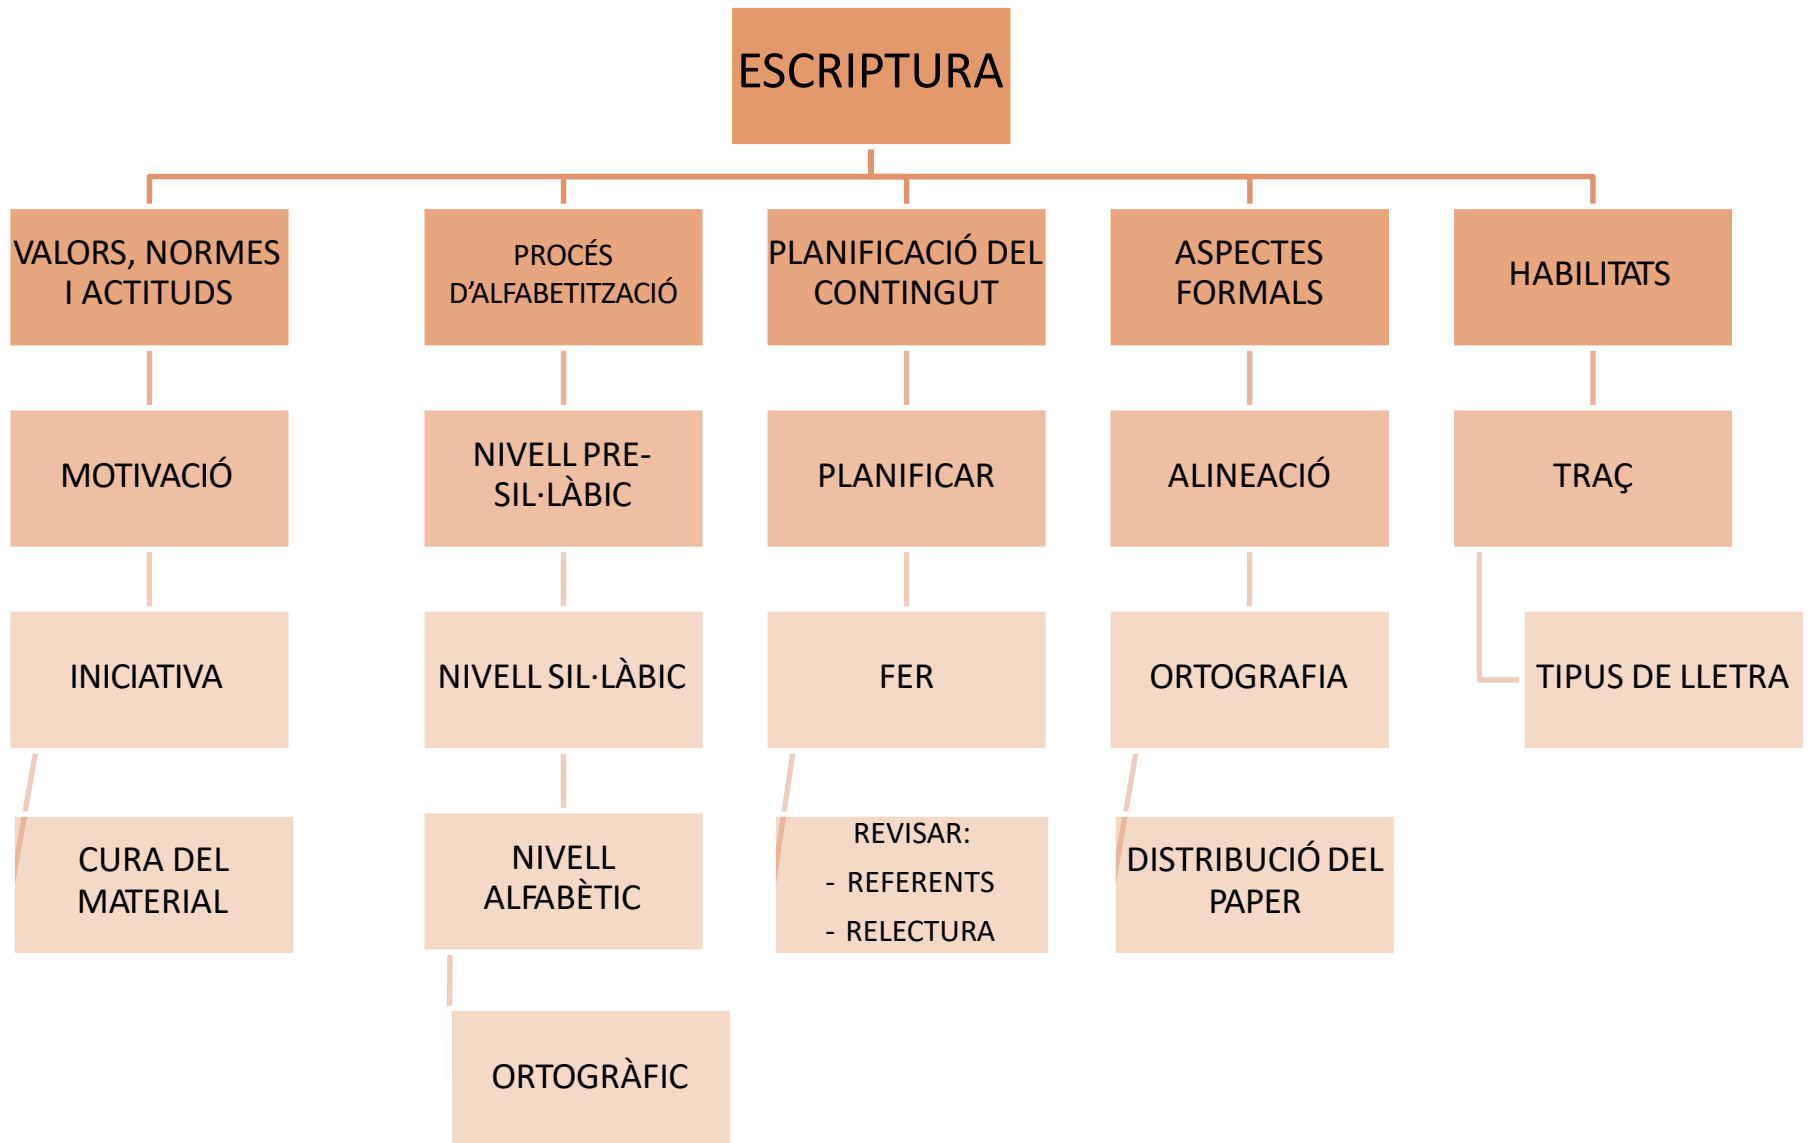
ESCRIPTURA

VALORS, NORMES I ACTITUDS

MOTIVACIÓ

INICIATIVA

CURA DEL MATERIAL

PROCÉS D'ALFABETITZACIÓ

NIVELL PRE-SIL·LÀBIC

NIVELL SIL·LÀBIC

NIVELL ALFABÈTIC

ORTOGRÀFIC

PLANIFICACIÓ DEL CONTINGUT

PLANIFICAR

FER

REVISAR:
- REFERENTS
- RELECTURA

ASPECTES FORMALS

ALINEACIÓ

ORTOGRAFIA

DISTRIBUCIÓ DEL PAPER

HABILITATS

TRAÇ

TIPUS DE LLETRA